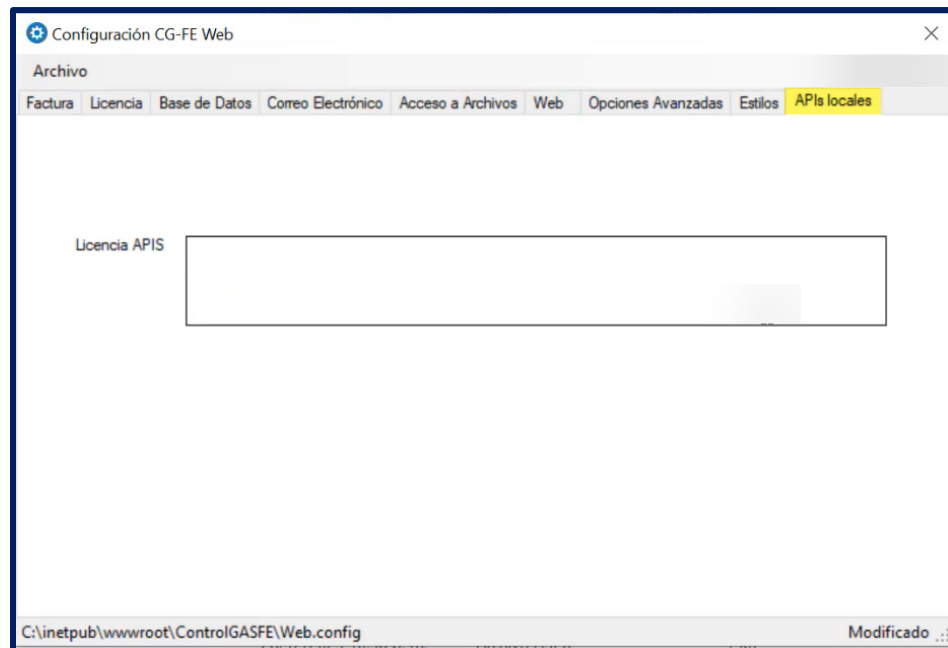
Configuración CG-FE Web

Archivo

Factura | Licencia | Base de Datos | Correo Electrónico | Acceso a Archivos | Web | Opciones Avanzadas | Estilos | APIs locales

Licencia APIS

C:\inetpub\wwwroot\ControlGASFE\Web.config

Modificado